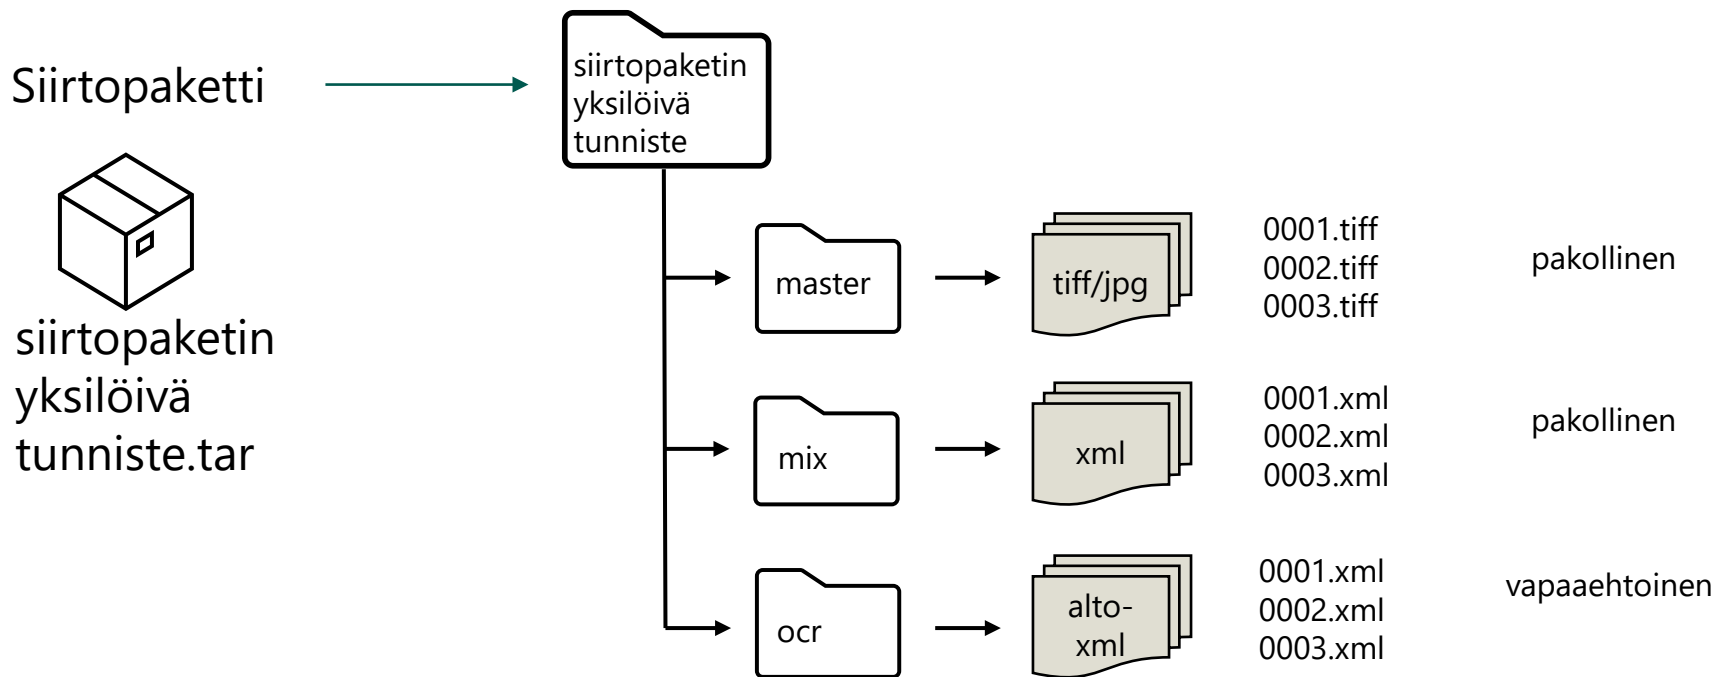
Siirtopaketti

siirtopaketin yksilöivä tunniste.tar

siirtopaketin yksilöivä tunniste

master

tiff/jpg

0001.tiff
0002.tiff
0003.tiff

pakollinen

mix

xml

0001.xml
0002.xml
0003.xml

pakollinen

ocr

alto-xml

0001.xml
0002.xml
0003.xml

vapaaehtoinen